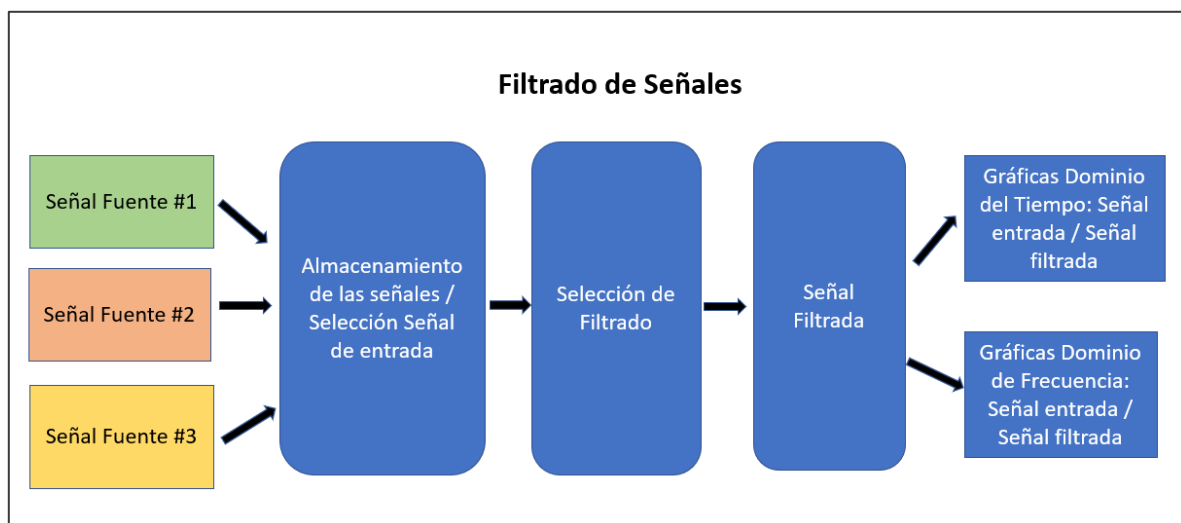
Filtrado de Señales

Señal Fuente #1

Señal Fuente #2

Señal Fuente #3

Almacenamiento de las señales / Selección Señal de entrada

Selección de Filtrado

Señal Filtrada

Gráficas Dominio del Tiempo: Señal entrada / Señal filtrada

Gráficas Dominio de Frecuencia: Señal entrada / Señal filtrada